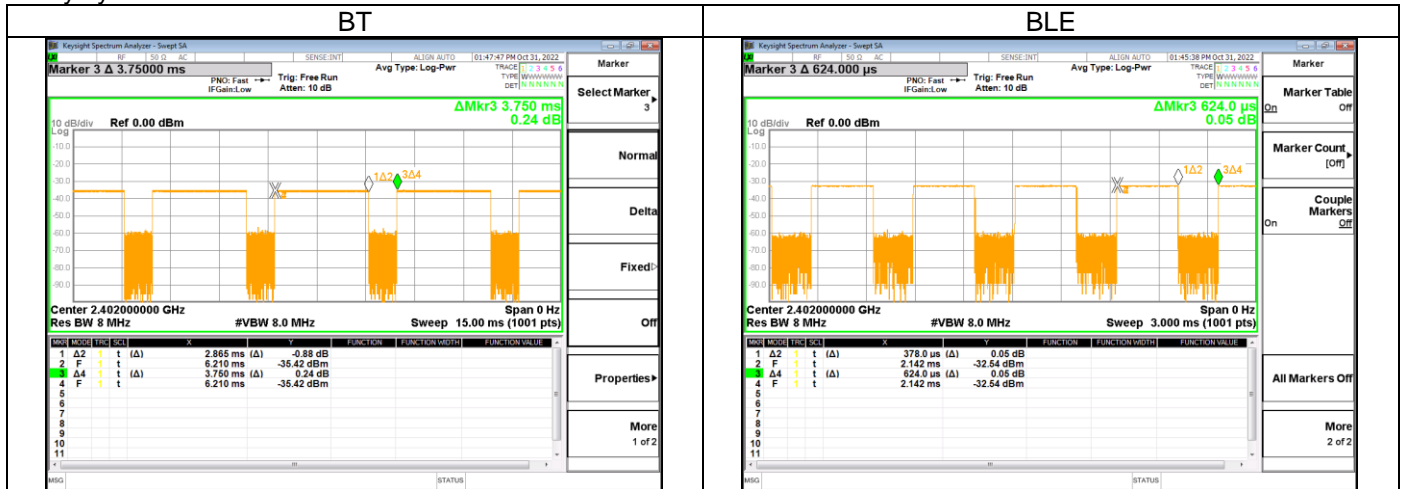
| BT | BLE |
|---|---|
| Keysight Spectrum Analyzer - Swept SA<br>RF 50 Ω AC SENSE:INT ALIGN AUTO 01:47:47 PM Oct 31, 2022<br>Marker 3 Δ 3.75000 ms<br>PNO: Fast IFGain:Low<br>Trig: Free Run<br>Atten: 10 dB<br>Avg Type: Log-Pwr<br>TRACE 1 2 3 4 5 6<br>TYPE WWWWWW<br>DET N N N N N N<br>ΔMkr3 3.750 ms<br>0.24 dB<br>10 dB/div Ref 0.00 dBm<br>Log<br>-10.0 -20.0 -30.0 -40.0 -50.0 -60.0 -70.0 -80.0 -90.0<br>1Δ2 3Δ4<br>Center 2.402000000 GHz<br>Span 0 Hz<br>Res BW 8 MHz<br>#VBW 8.0 MHz<br>Sweep 15.00 ms (1001 pts)<br>MKR MODE TRC SCL X Y FUNCTION FUNCTION WIDTH FUNCTION VALUE<br>1 Δ2 1 t (Δ) 2.865 ms (Δ) -0.88 dB<br>2 F 1 t 6.210 ms -35.42 dBm<br>3 Δ4 1 t (Δ) 3.750 ms (Δ) 0.24 dB<br>4 F 1 t 6.210 ms -35.42 dBm<br>5<br>6<br>7<br>8<br>9<br>10<br>11<br>Marker<br>Select Marker 3<br>Normal<br>Delta<br>Fixed<br>Off<br>Properties<br>More 1 of 2<br>MSG STATUS | Keysight Spectrum Analyzer - Swept SA<br>RF 50 Ω AC SENSE:INT ALIGN AUTO 01:45:38 PM Oct 31, 2022<br>Marker 3 Δ 624.000 µs<br>PNO: Fast IFGain:Low<br>Trig: Free Run<br>Atten: 10 dB<br>Avg Type: Log-Pwr<br>TRACE 1 2 3 4 5 6<br>TYPE WWWWWW<br>DET N N N N N N<br>ΔMkr3 624.0 µs<br>0.05 dB<br>10 dB/div Ref 0.00 dBm<br>Log<br>-10.0 -20.0 -30.0 -40.0 -50.0 -60.0 -70.0 -80.0 -90.0<br>1Δ2 3Δ4<br>Center 2.402000000 GHz<br>Span 0 Hz<br>Res BW 8 MHz<br>#VBW 8.0 MHz<br>Sweep 3.000 ms (1001 pts)<br>MKR MODE TRC SCL X Y FUNCTION FUNCTION WIDTH FUNCTION VALUE<br>1 Δ2 1 t (Δ) 378.0 µs (Δ) 0.05 dB<br>2 F 1 t 2.142 ms -32.54 dBm<br>3 Δ4 1 t (Δ) 624.0 µs (Δ) 0.05 dB<br>4 F 1 t 2.142 ms -32.54 dBm<br>5<br>6<br>7<br>8<br>9<br>10<br>11<br>Marker<br>Marker Table On Off<br>Marker Count [Off]<br>Couple Markers On Off<br>All Markers Off<br>More 2 of 2<br>MSG STATUS |